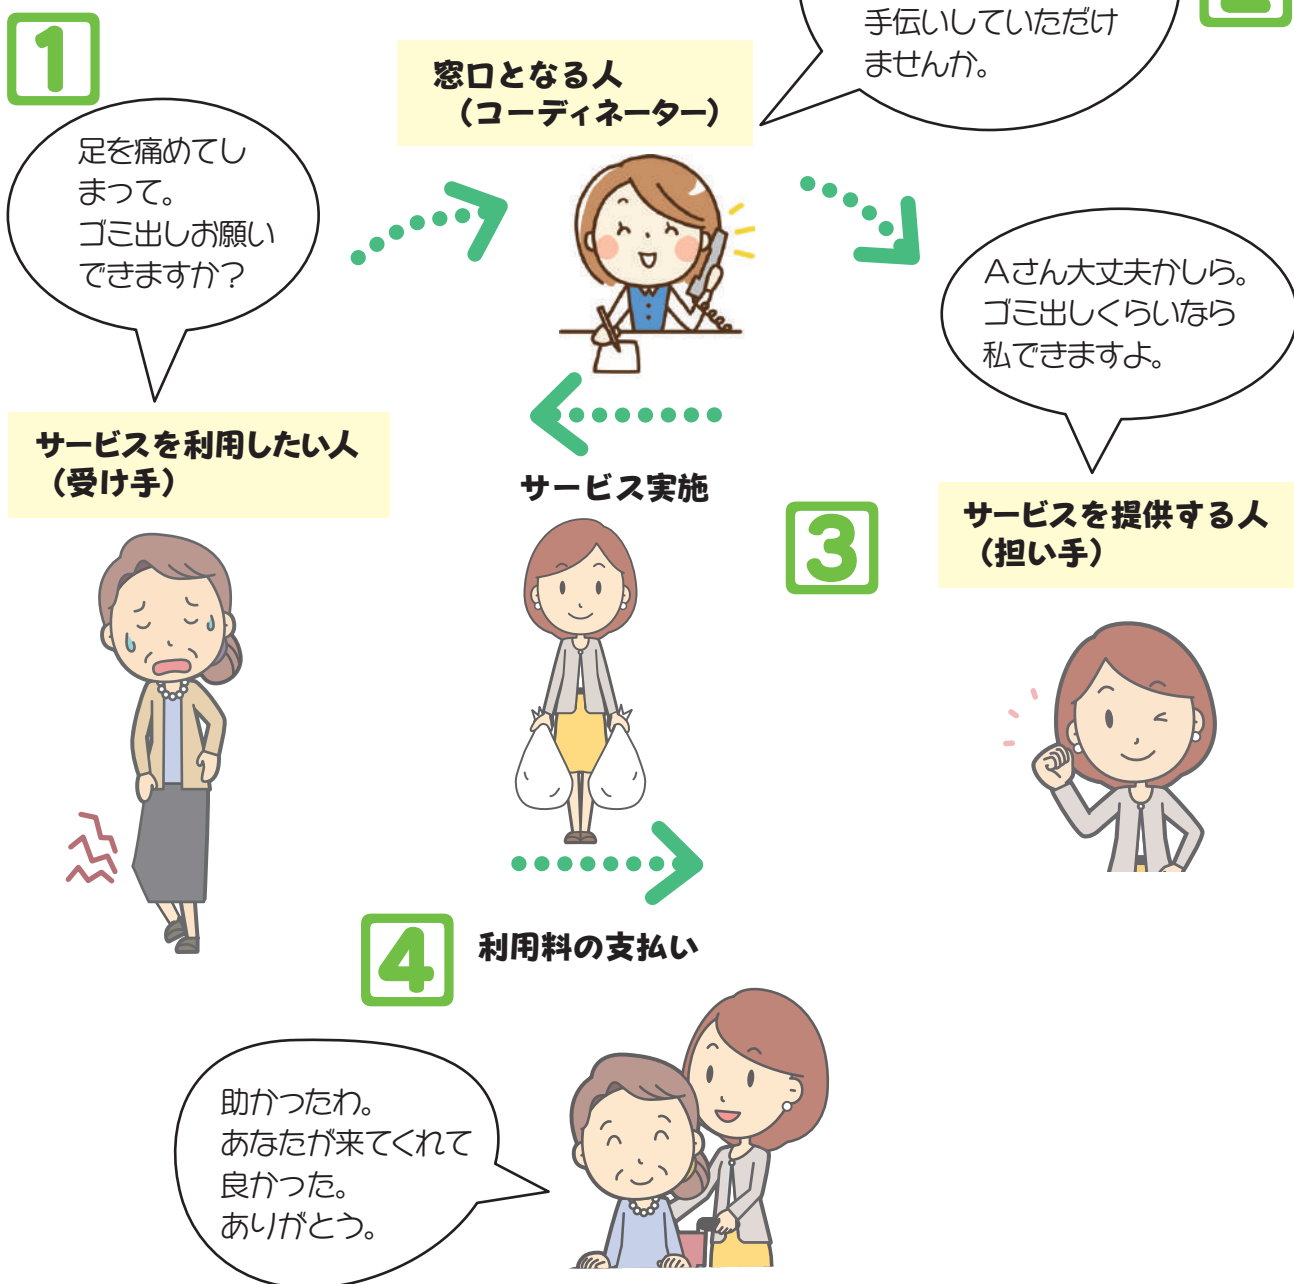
1

足を痛めてしまって。ゴミ出しお願いできますか？

サービスを利用したい人（受け手）

窓口となる人（コーディネーター）

手伝いしていただけませんか。

Aさん大丈夫かしら。ゴミ出しくらいなら私できますよ。

サービス実施

3

サービスを提供する人（担い手）

4

利用料の支払い

助かったわ。あなたが来てくれて良かった。ありがとう。